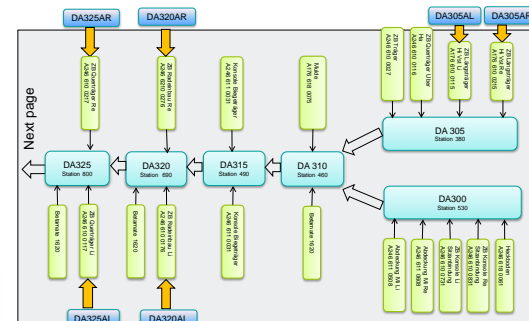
DA325AR

DA320AR

DA305AL

DA305AR

Next page

ZB Querträger Re
A346 610 0217

ZB Radlenkhs Re
A346 6210 0278

Konsole Blegungsträger
A346 611 0021

Matte
A176 616 0076

ZB Träger
A346 610 0027

ZB Querträger Unter Re
A346 610 0116

ZB Längsträger Hi Teil Li
A176 610 0115

ZB Längsträger Vorteil Re
A176 610 0016

DA305
Station 380

DA325
Station 800

DA320
Station 690

DA315
Station 490

DA310
Station 460

DA300
Station 530

Blekarnale 1620

ZB Querträger Li
A346 610 0117

Blekarnale 1620

ZB Radlenkhs Li
A2 46 610 0176

Konsole Blegungsträger
A346 611 0020

Blekarnale 1620

Abdeckung Hi Li
A346 611 0029

Abdeckung Hi Re
A346 611 0030

ZB Konsole Li Stabilisierung
A346 610 0731

ZB Konsole Re Stabilisierung
A346 610 0831

Heckboden
A346 619 0300

DA325AL

DA320AL